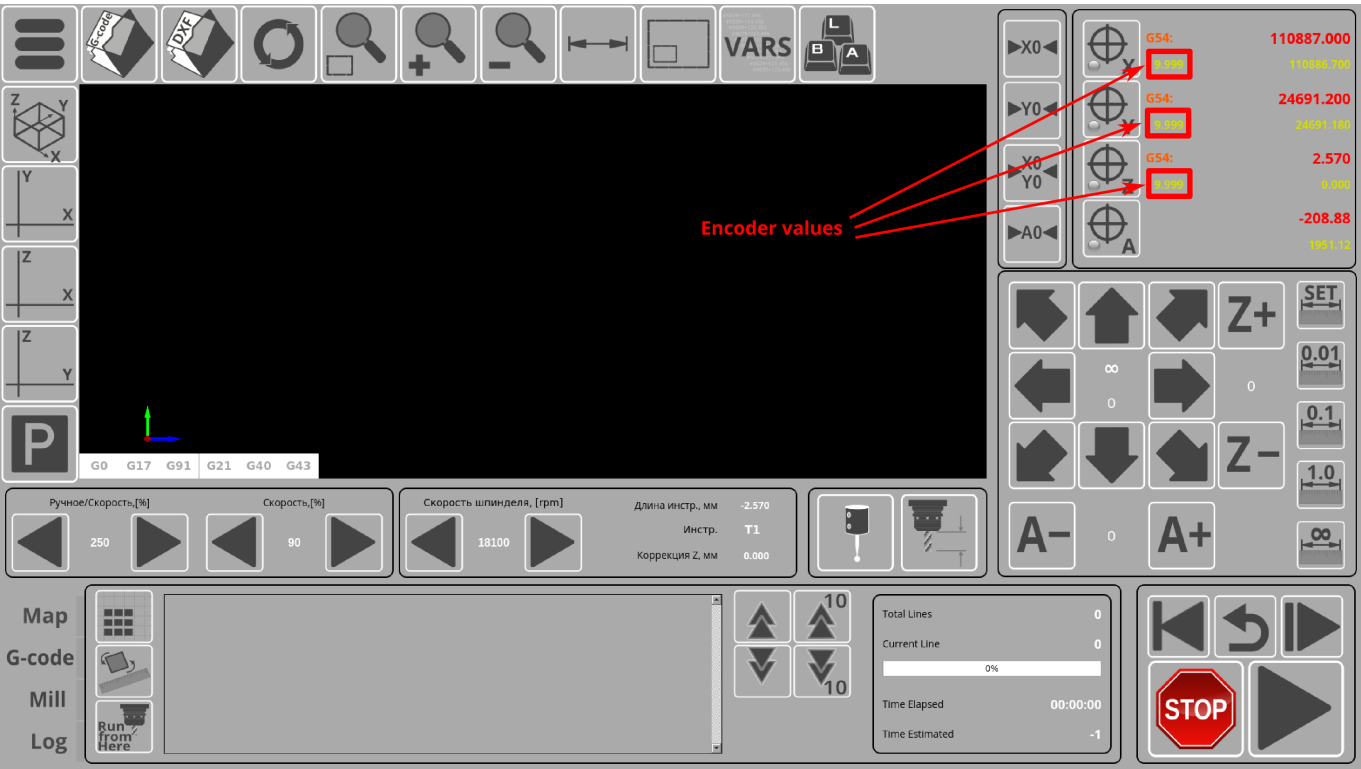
G-code
DXF
VARS
L
B A
Y
Z
X
Y
X
Z
X
Z
Y
P
G0 G17 G91 G21 G40 G43
►X0◄
►Y0◄
►X0 Y0◄
►A0◄
G54: 110887.000
X 9.999 110886.700
G54: 24691.200
Y 9.999 24691.180
G54: 2.570
Z 9.999 0.000
-208.88
A 1951.12
Encoder values
Z+
SET
∞
0
0
0.01
0.1
Z−
1.0
A− 0 A+
∞
Ручное/Скорость,[%]
250
Скорость,[%]
90
Скорость шпинделя, [rpm]
18100
Длина инстр., мм -2.570
Инстр. T1
Коррекция Z, мм 0.000
Map
G-code
Mill
Log
Run from Here
10
10
Total Lines 0
Current Line 0
0%
Time Elapsed 00:00:00
Time Estimated -1
STOP